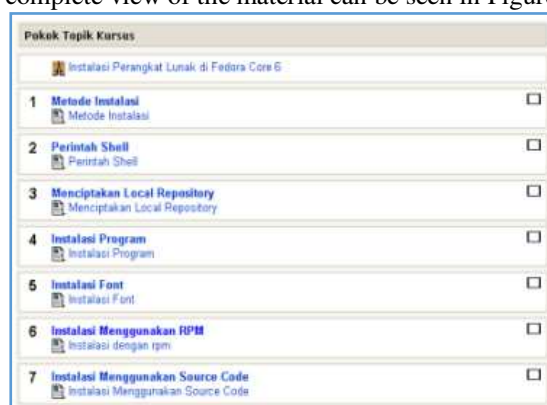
complete view of the material can be seen in Figur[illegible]

Pokok Topik Kursus

Instalasi Perangkat Lunak di Fedora Core 6

1 Metode Instalasi
Metode Instalasi

2 Perintah Shell
Perintah Shell

3 Menciptakan Local Repository
Menciptakan Local Repository

4 Instalasi Program
Instalasi Program

5 Instalasi Font
Instalasi Font

6 Instalasi Menggunakan RPM
Instalasi dengan rpm

7 Instalasi Menggunakan Source Code
Instalasi Menggunakan Source Code